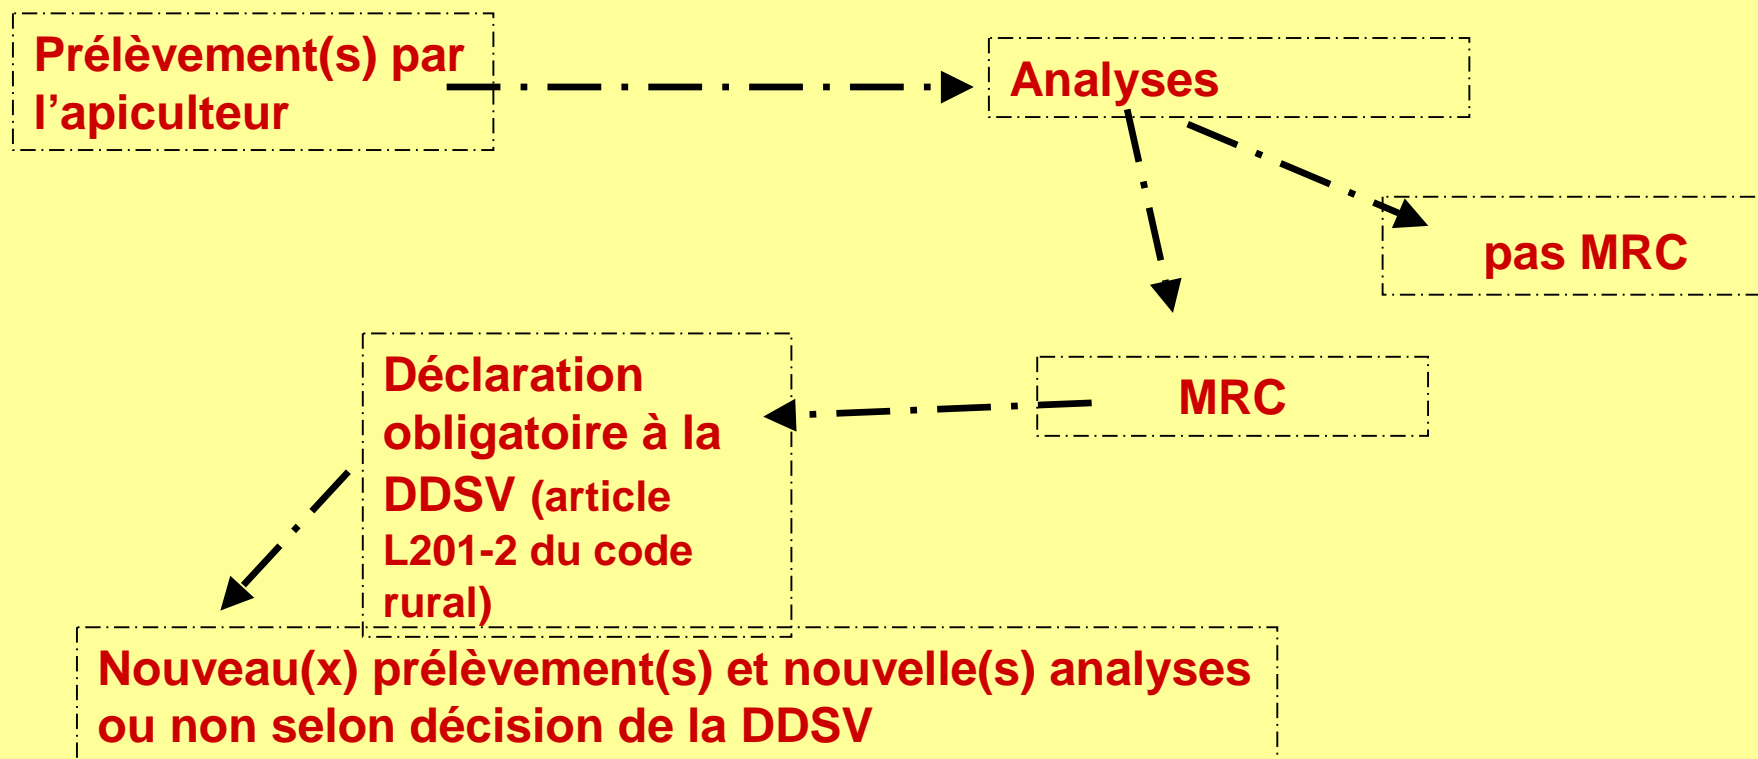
Prélèvement(s) par l'apiculteur

Analyses

pas MRC

MRC

Déclaration obligatoire à la DDSV (article L201-2 du code rural)

Nouveau(x) prélèvement(s) et nouvelle(s) analyses ou non selon décision de la DDSV